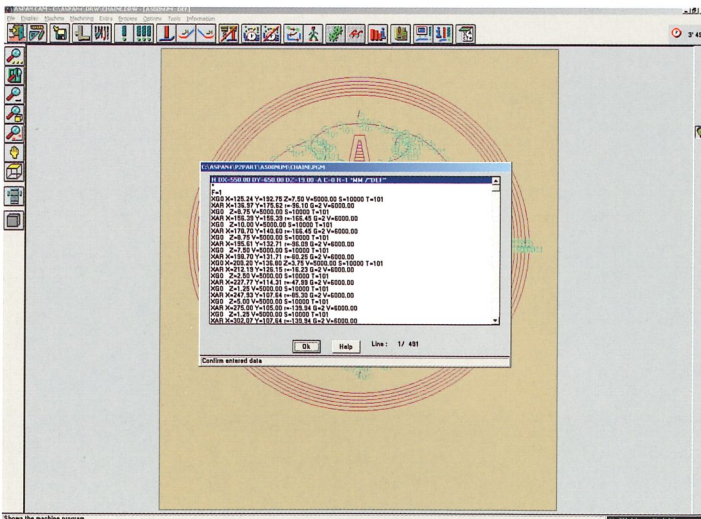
ASPAN CAM - C:\ASPAN4\DRW\CHAPEL.DRW - [ASPAN4.PH - DFT]
File Display Machine Machining Extra Process Options Tools Information

C:\ASPAN4\P2PART\ASPAN4\CHAPEL.P24

H DX=550.00 DY=650.00 DZ=19.00 -A C=0 R=1 "MM /"DFT"
F=1
XG0 X=125.24 Y=152.76 Z=7.50 V=5000.00 S=10000 T=101
XAR X=136.97 Y=175.62 r=-96.10 G=2 V=6000.00
XG0 Z=8.75 V=5000.00 S=10000 T=101
XAR X=156.35 Y=156.39 r=-166.45 G=2 V=6000.00
XG0 Z=10.00 V=5000.00 S=10000 T=101
XAR X=179.70 Y=140.60 r=-166.45 G=2 V=6000.00
XG0 Z=8.75 V=5000.00 S=10000 T=101
XAR X=195.61 Y=132.71 r=-96.09 G=2 V=6000.00
XG0 Z=7.50 V=5000.00 S=10000 T=101
XAR X=199.70 Y=131.71 r=-60.25 G=2 V=6000.00
XG0 X=209.20 Y=126.60 Z=3.75 V=5000.00 S=10000 T=101
XAR X=212.19 Y=126.15 r=-16.23 G=2 V=6000.00
XG0 Z=2.50 V=5000.00 S=10000 T=101
XAR X=227.77 Y=114.31 r=-47.99 G=2 V=6000.00
XG0 Z=1.25 V=5000.00 S=10000 T=101
XAR X=247.53 Y=107.64 r=-65.30 G=2 V=6000.00
XG0 Z=0.00 V=5000.00 S=10000 T=101
XAR X=275.00 Y=105.00 r=-139.94 G=2 V=6000.00
XG0 Z=1.25 V=5000.00 S=10000 T=101
XAR X=302.07 Y=107.64 r=-139.94 G=2 V=6000.00

Ok Help Line: 1/ 491

Confirm entered data

Shows the machine program